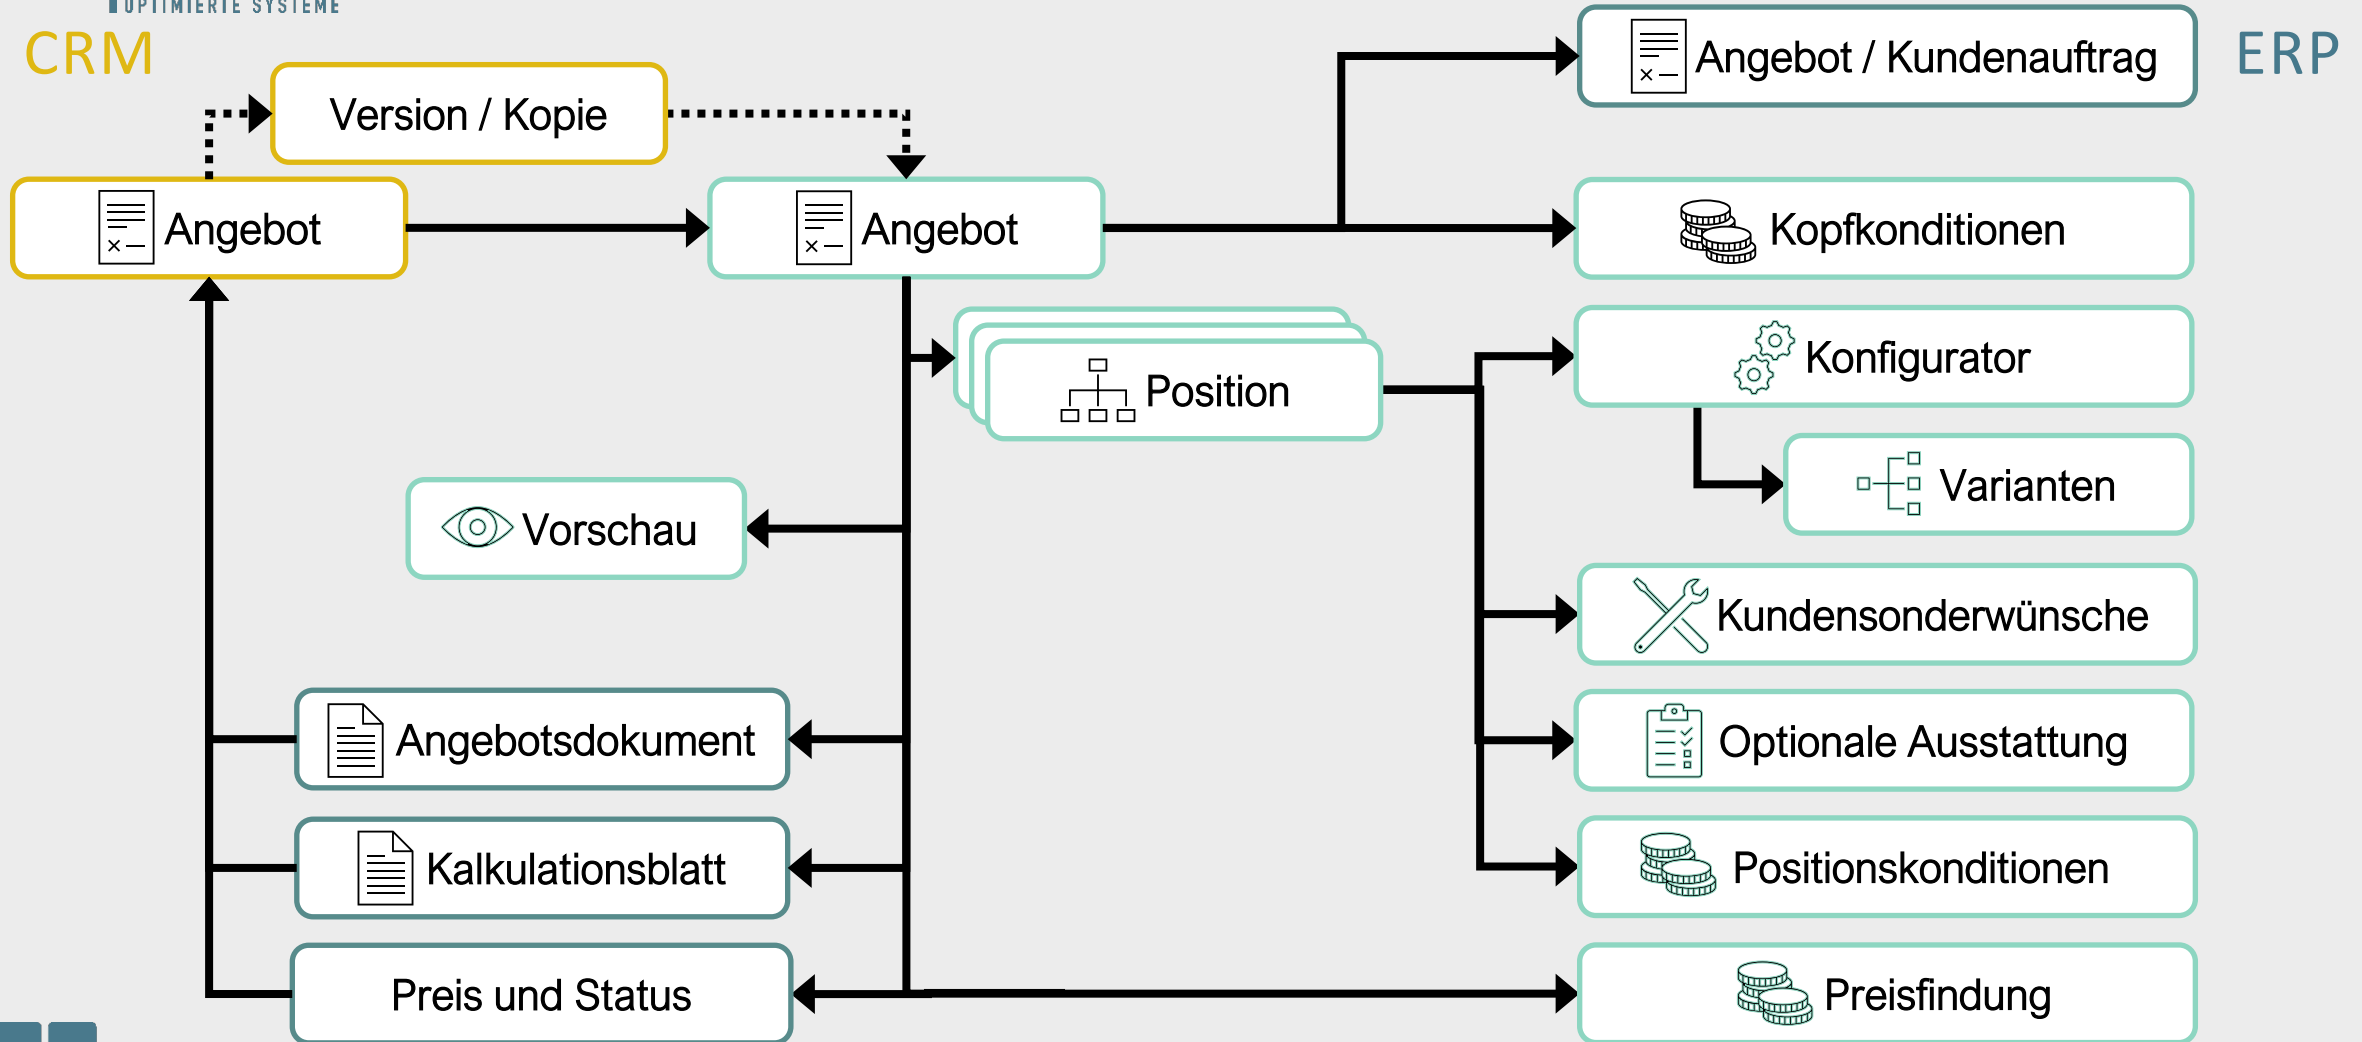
OPTIMIERTE SYSTEME

CRM

ERP

Version / Kopie

Angebot

Angebot

Angebot / Kundenauftrag

Kopfkonditionen

Position

Konfigurator

Varianten

Vorschau

Kundensonderwünsche

Angebotsdokument

Optionale Ausstattung

Kalkulationsblatt

Positionskonditionen

Preis und Status

Preisfindung